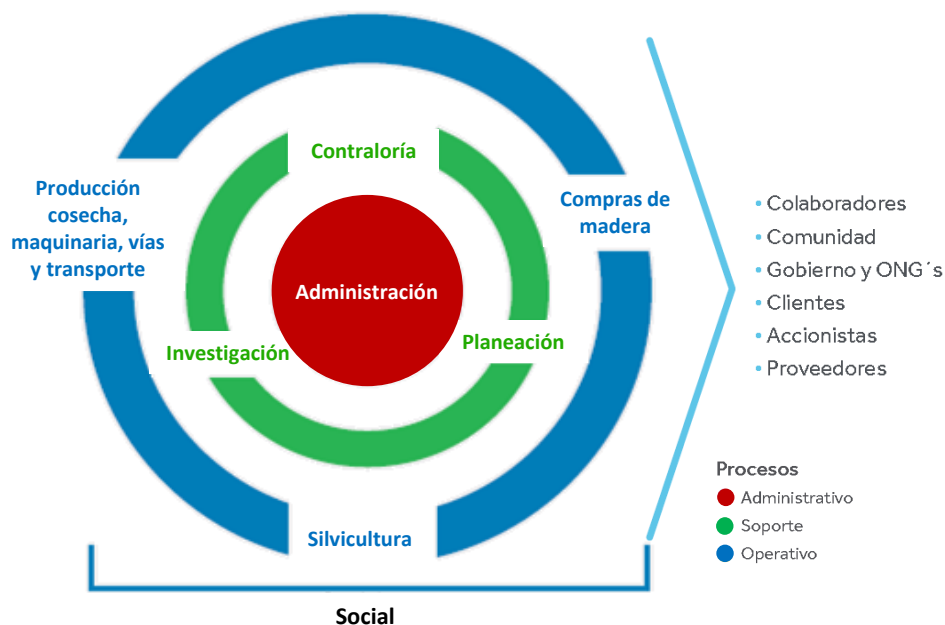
Contraloría

Producción cosecha, maquinaria, vías y transporte

Compras de madera

Administración

Investigación

Planeación

Silvicultura

Social

• Colaboradores
• Comunidad
• Gobierno y ONG´s
• Clientes
• Accionistas
• Proveedores

Procesos
Administrativo
Soporte
Operativo